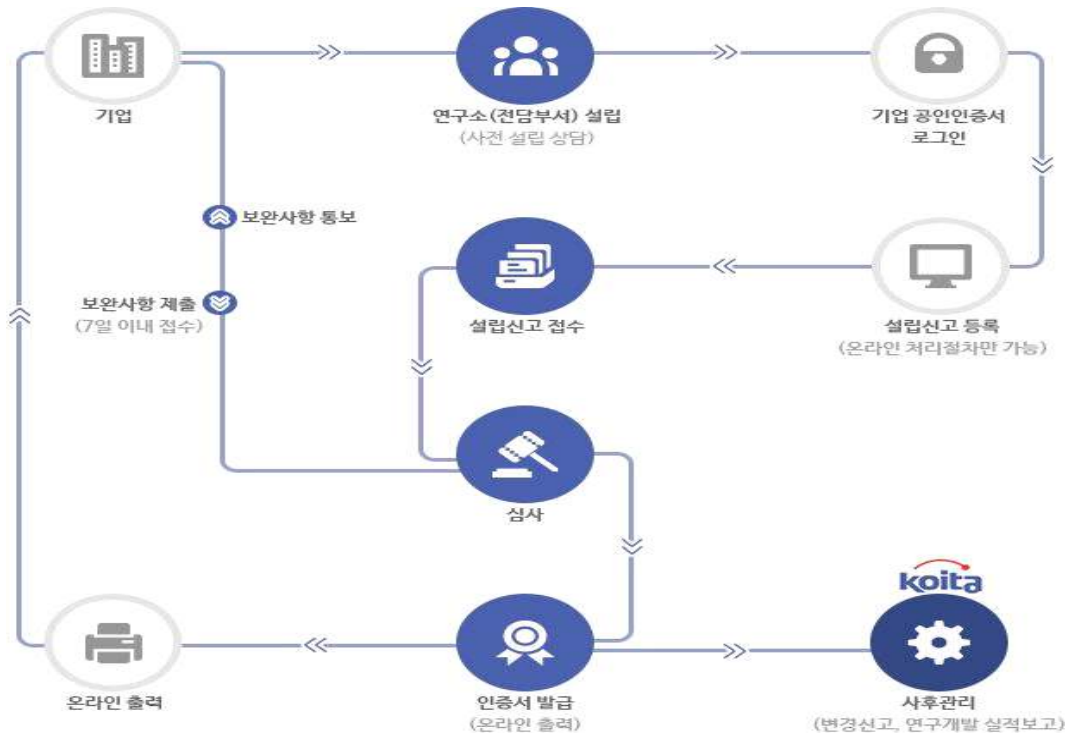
기업

연구소(전담부서) 설립
(사전 설립 상담)

기업 공인인증서
로그인

보완사항 통보

보완사항 제출
(7일 이내 접수)

설립신고 접수

설립신고 등록
(온라인 처리절차만 가능)

심사

koita

온라인 출력

인증서 발급
(온라인 출력)

사후관리
(변경신고, 연구개발 실적보고)